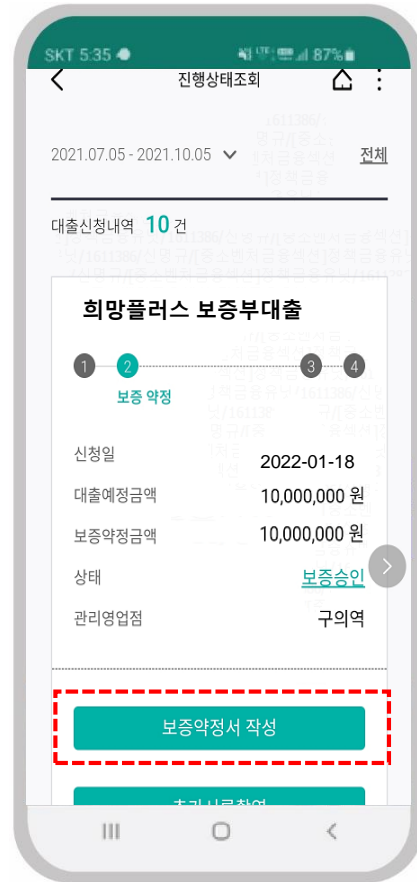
SKT 5:35 87%

진행상태조회

2021.07.05 - 2021.10.05 전체

대출신청내역 10 건

희망플러스 보증부대출

1 2 3 4

보증 약정

신청일 2022-01-18

대출예정금액 10,000,000 원

보증약정금액 10,000,000 원

상태 보증승인

관리영업점 구의역

보증약정서 작성

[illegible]